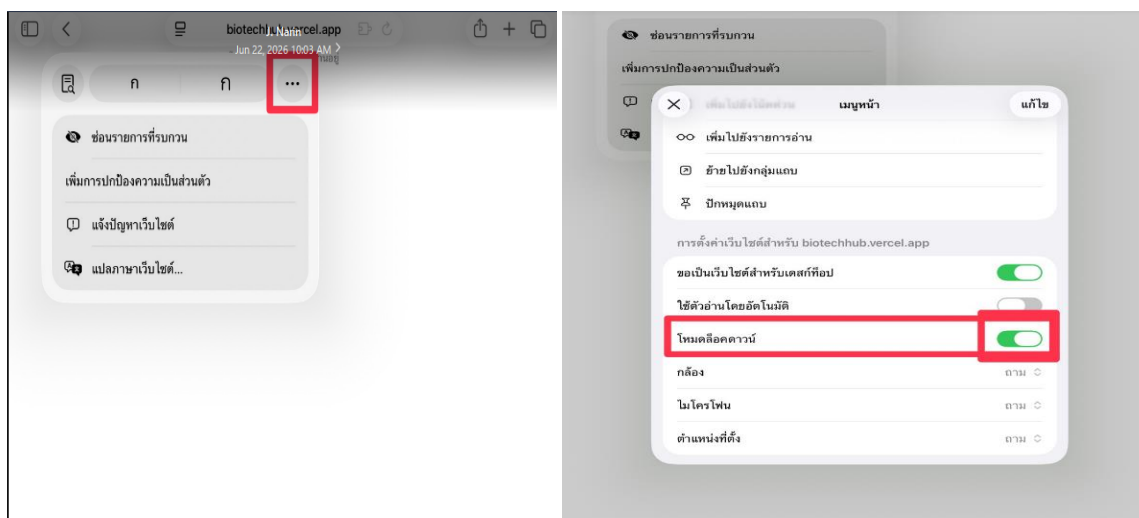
biotechhub.vercel.app
J. Narin
Jun 22, 2026 10:03 AM >

ก ก ...

ซ่อนรายการที่รบกวน
เพิ่มการปกป้องความเป็นส่วนตัว
แจ้งปัญหาเว็บไซต์
แปลภาษาเว็บไซต์...

ซ่อนรายการที่รบกวน
เพิ่มการปกป้องความเป็นส่วนตัว

เพิ่มไปยังโน้ตด่วน
เมนูหน้า
แก้ไข
เพิ่มไปยังรายการอ่าน
ย้ายไปยังกลุ่มแถบ
ปักหมุดแถบ

การตั้งค่าเว็บไซต์สำหรับ biotechhub.vercel.app
ขอเป็นเว็บไซต์สำหรับเดสก์ท็อป
ใช้ตัวอ่านโดยอัตโนมัติ
โหมดล็อคดาวน์
กล้อง ถาม
ไมโครโฟน ถาม
ตำแหน่งที่ตั้ง ถาม